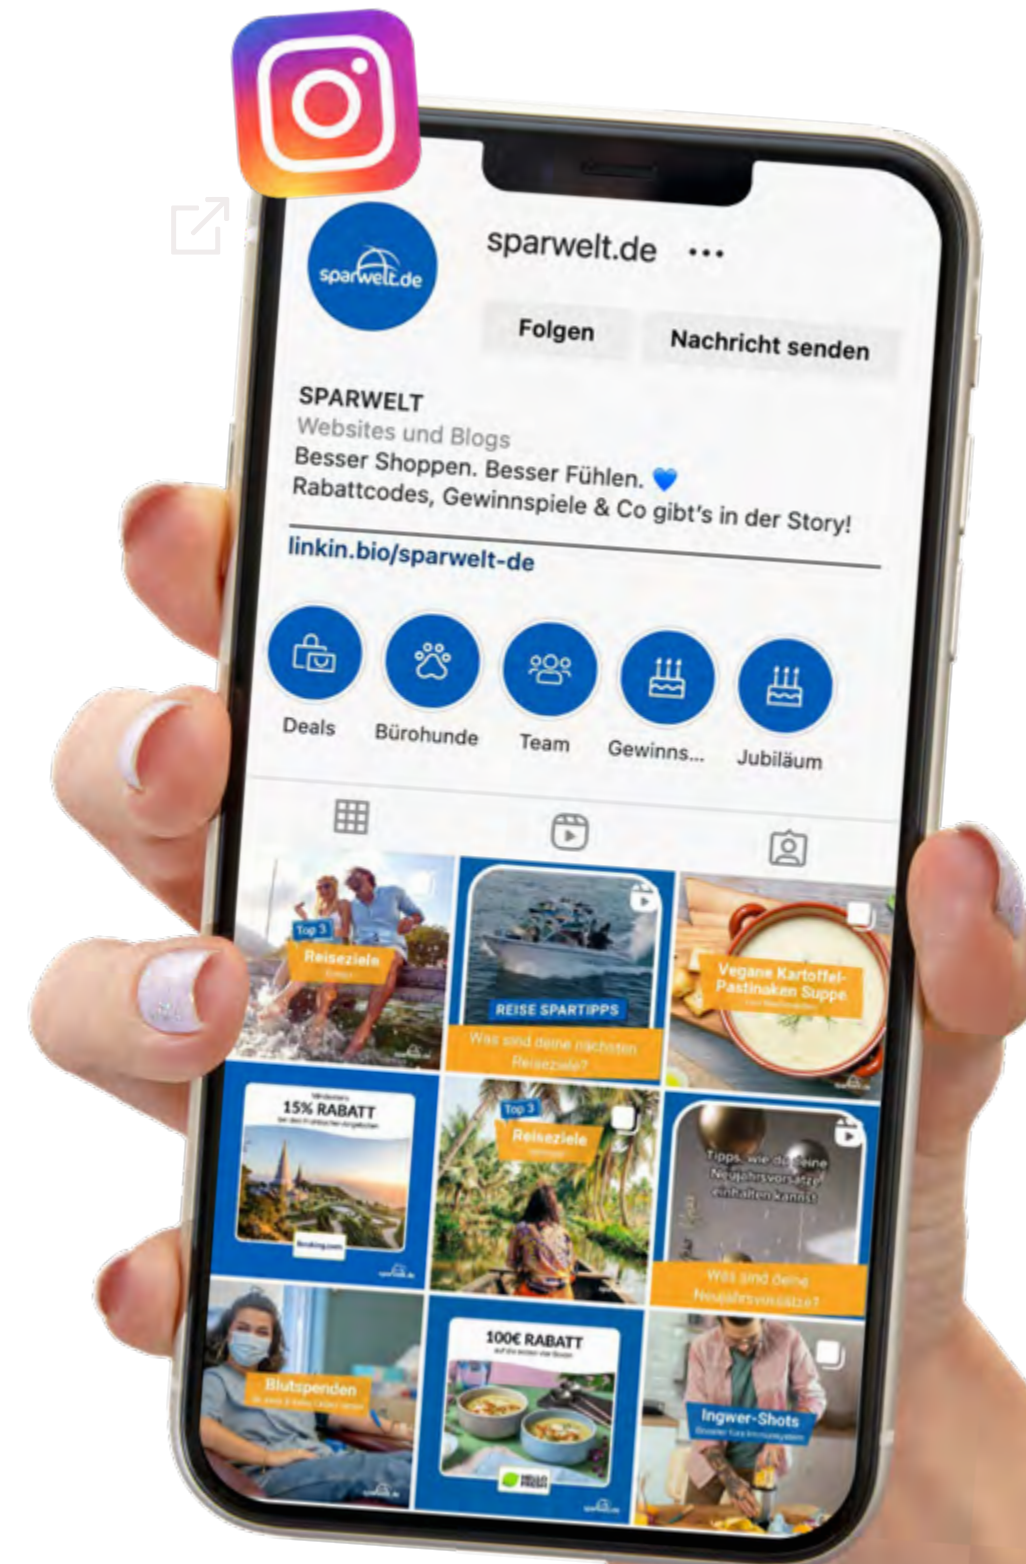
sparwelt.de

sparwelt.de •••

Folgen

Nachricht senden

SPARWELT

Websites und Blogs

Besser Shoppen. Besser Fühlen. 💙

Rabattcodes, Gewinnspiele & Co gibt's in der Story!

linkin.bio/sparwelt-de

Deals

Bürohunde

Team

Gewinns...

Jubiläum

Top 3

Reiseziele

REISE SPARTIPPS

Was sind deine nächsten Reiseziele?

Vegane Kartoffel-Pastinaken Suppe

15% RABATT

Booking.com

Top 3

Reiseziele

Tipps, wie du deine Neujahrsvorsätze einhalten kannst

Was sind deine Neujahrsvorsätze?

Blutspenden

100€ RABATT

Ingwer-Shots